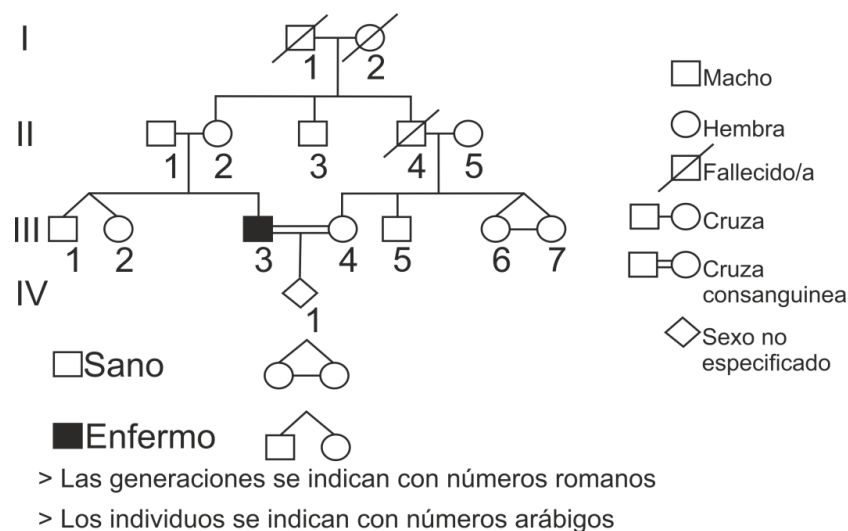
I
1 2
II
1 2 3 4 5
III
1 2 3 4 5 6 7
IV
1

Macho
Hembra
Fallecido/a
Cruza
Cruza consanguinea
Sexo no especificado

Sano
Enfermo

> Las generaciones se indican con números romanos
> Los individuos se indican con números arábigos